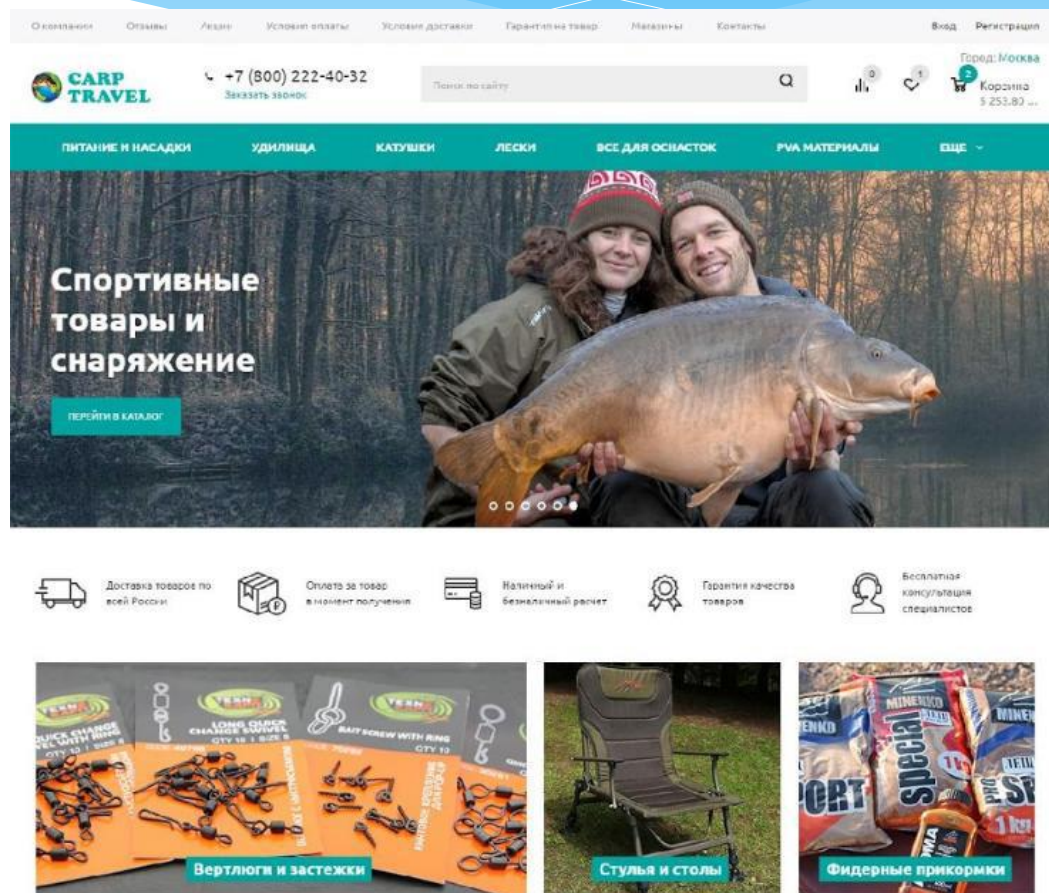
О компании Отзывы Акции Условия оплаты Условия доставки Гарантия на товар Магазины Контакты Вход Регистрация

CARP TRAVEL

+7 (800) 222-40-32
Заказать звонок

Поиск по сайту

Город: Москва

0 1 2 Корзина 5 253.80 ...

ПИТАНИЕ И НАСАДКИ УДИЛИЩА КАТУШКИ ЛЕСКИ ВСЕ ДЛЯ ОСНАСТОК PVA МАТЕРИАЛЫ ЕЩЕ

Спортивные товары и снаряжение

ПЕРЕЙТИ В КАТАЛОГ

Доставка товаров по всей России

Оплата за товар в момент получения

Наличный и безналичный расчет

Гарантия качества товаров

Бесплатная консультация специалистов

LONG QUICK CHANGE SWIVEL

BAIT SCREW WITH RING

QTY 10

Вертлюги и застежки

Стулья и столы

MINENKO

special

PORT

1 kg

Фидерные прикормки